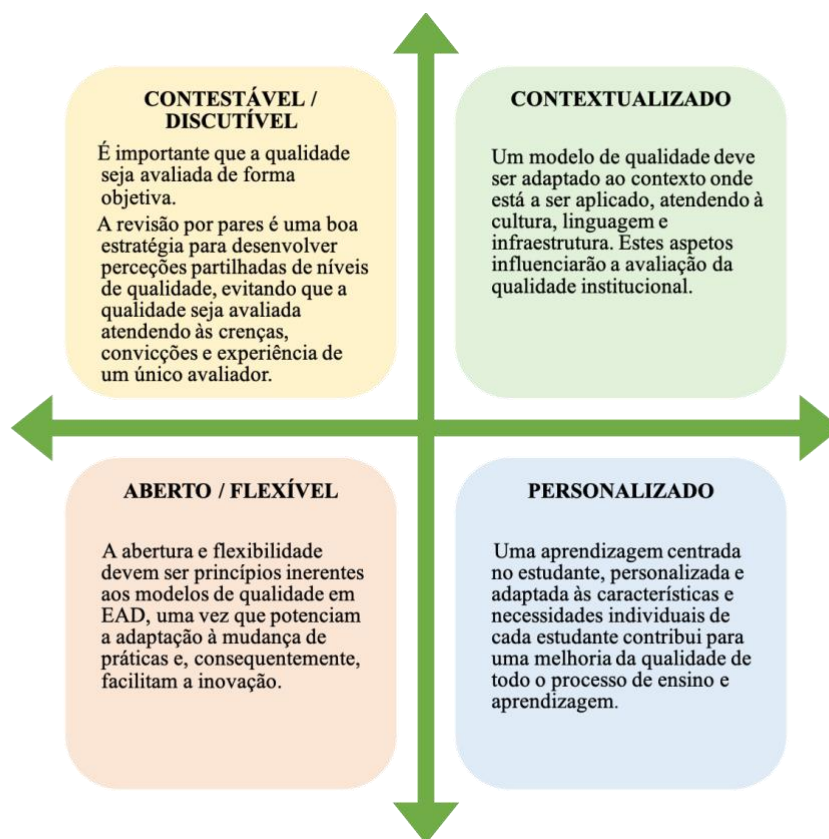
CONTESTÁVEL / DISCUTÍVEL

É importante que a qualidade seja avaliada de forma objetiva.

A revisão por pares é uma boa estratégia para desenvolver perceções partilhadas de níveis de qualidade, evitando que a qualidade seja avaliada atendendo às crenças, convicções e experiência de um único avaliador.

CONTEXTUALIZADO

Um modelo de qualidade deve ser adaptado ao contexto onde está a ser aplicado, atendendo à cultura, linguagem e infraestrutura. Estes aspetos influenciarão a avaliação da qualidade institucional.

ABERTO / FLEXÍVEL

A abertura e flexibilidade devem ser princípios inerentes aos modelos de qualidade em EAD, uma vez que potenciam a adaptação à mudança de práticas e, consequentemente, facilitam a inovação.

PERSONALIZADO

Uma aprendizagem centrada no estudante, personalizada e adaptada às características e necessidades individuais de cada estudante contribui para uma melhoria da qualidade de todo o processo de ensino e aprendizagem.